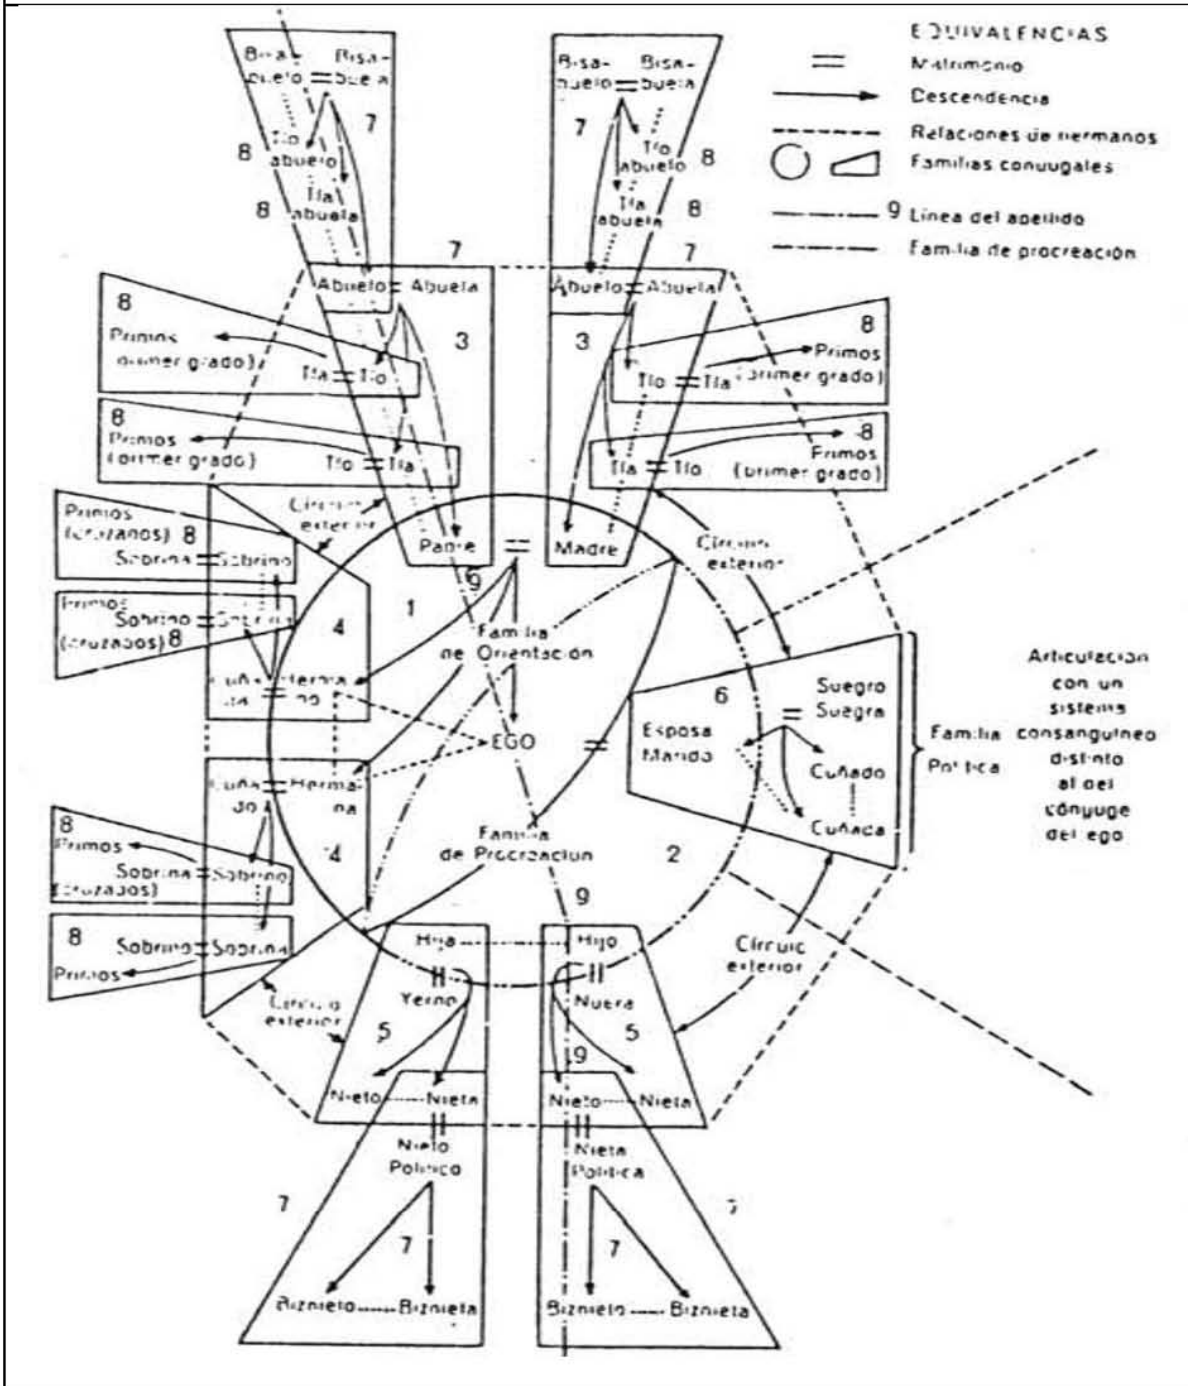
EQUIVALENCIAS
= Matrimonio
Descendencia
Relaciones de hermanos
Familias conuugales
9 Línea del apellido
Familia de procreación

Bisa-buelo = Bisa-buela
7
8
Tío abuelo
8
Tía abuela

Bisa-buelo = Bisa-buela
7
Tío abuelo 8
Tía abuela 8

7
Abuelo = Abuela
7
Abuelo = Abuela

8
Primos (primer grado)
Tía = Tío
3
3
Tío = Tía
8
Primos (primer grado)

8
Primos (primer grado)
Tío = Tía
Tía = Tío
8
Primos (primer grado)

Primos (cruzanos) 8
Sobrina = Sobrino
Circulo exterior
Padre = Madre
Circulo exterior
9
1
Primos
Sobrino = Sobrina
(cruzados) 8
4
Familia de Orientación
Cuña-do = Herma-no
6
Suegro = Suegra
Articulación con un sistema consanguíneo distinto al del cónyuge del ego
EGO
=
Esposa Marido
Familia Política
Cuñado
Cuñada
Cuña-do = Herma-na
4
8
Primos
Sobrina = Sobrino
(cruzados)
Familia de Procreación
2
9
8
Sobrino = Sobrina
Primos
Hija
Hijo
Circulo exterior
Yerno
Nuera
Circulo exterior
5
5
9
Nieto ---- Nieta
Nieto ---- Nieta
Nieto Político
Nieta Política
7
7
7
7
Biznieto ---- Biznieta
Biznieto ---- Biznieta